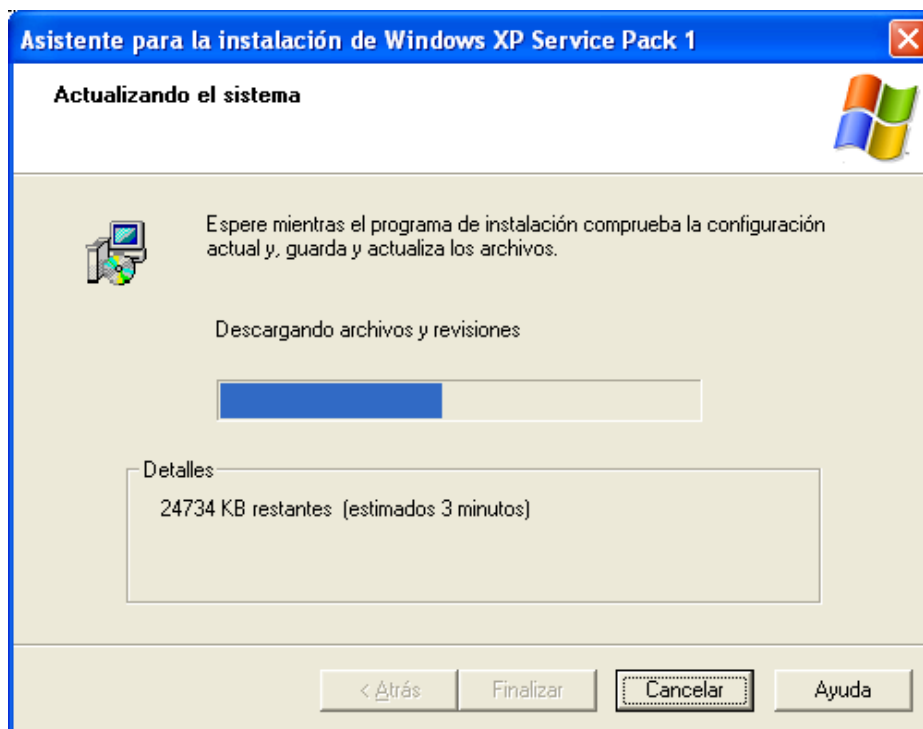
Asistente para la instalación de Windows XP Service Pack 1

Actualizando el sistema

Espere mientras el programa de instalación comprueba la configuración actual y, guarda y actualiza los archivos.

Descargando archivos y revisiones

Detalles

24734 KB restantes (estimados 3 minutos)

< Atrás

Finalizar

Cancelar

Ayuda